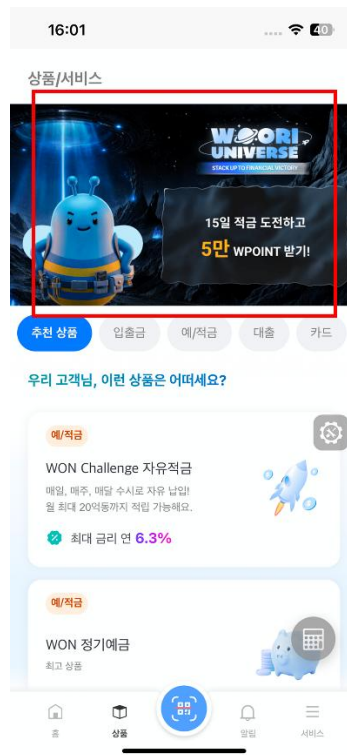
16:01

40

상품/서비스

WOORI UNIVERSE

STACK UP TO FINANCIAL VICTORY

15일 적금 도전하고

5만 WPOINT 받기!

추천 상품

입출금

예/적금

대출

카드

우리 고객님, 이런 상품은 어떠세요?

예/적금

WON Challenge 자유적금

매일, 매주, 매달 수시로 자유 납입!
월 최대 20억동까지 적립 가능해요.

최대 금리 연 6.3%

예/적금

WON 정기예금

최고 상품

홈

상품

알림

서비스